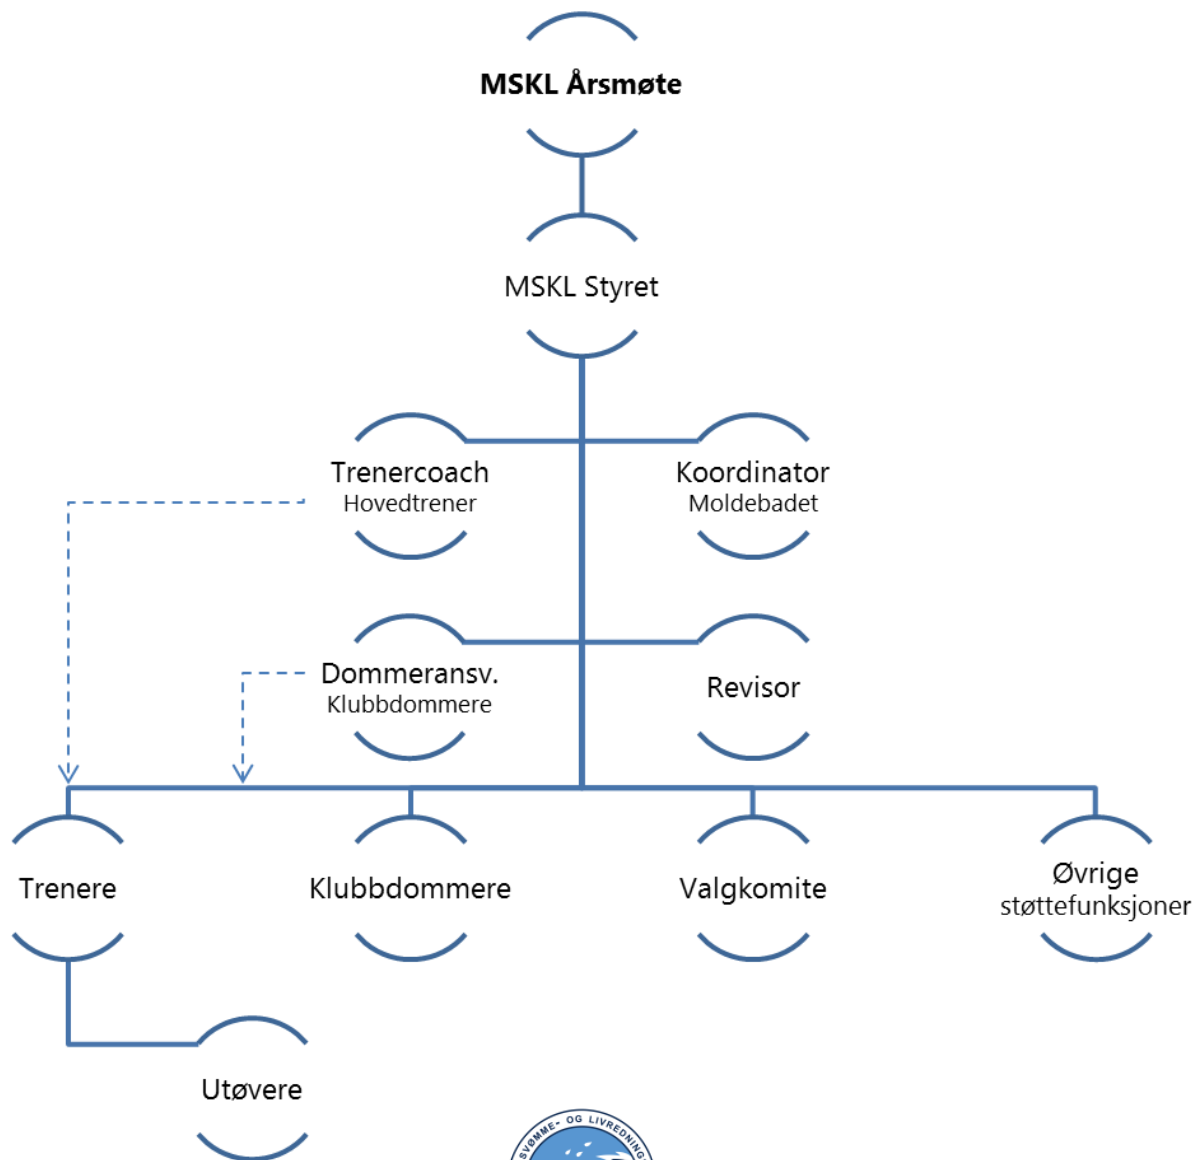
MSKL Årsmøte

MSKL Styret

Trenercoach
Hovedtrener

Koordinator
Moldebadet

Dommeransv.
Klubbdommere

Revisor

Trenere

Klubbdommere

Valgkomite

Øvrige
støttefunksjoner

Utøvere

SVØMME- OG LIVREDNING